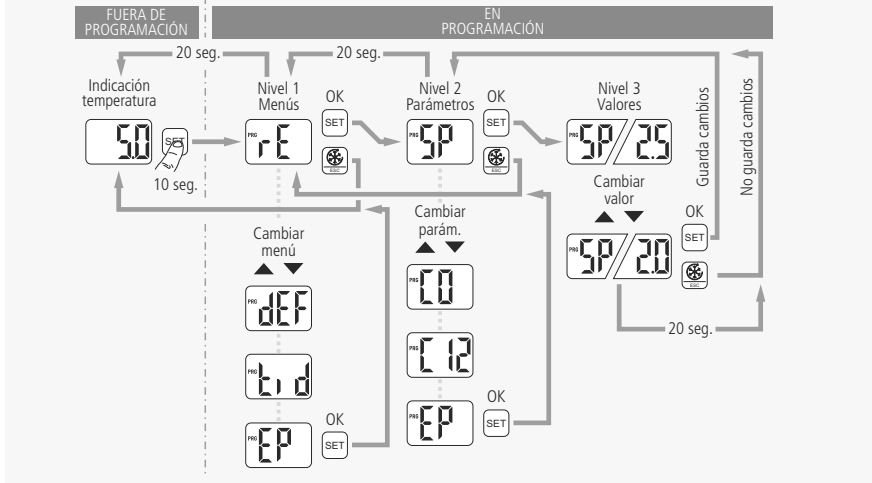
FUERA DE PROGRAMACIÓN

EN PROGRAMACIÓN

20 seg.

20 seg.

Indicación temperatura

5.0

SET

10 seg.

Nivel 1 Menús

OK

SET

PRG

rE

ESC

Nivel 2 Parámetros

OK

SET

PRG

SP

ESC

Nivel 3 Valores

PRG

SP/2.5

Cambiar valor

▲ ▼

Guarda cambios

No guarda cambios

OK

SET

PRG

SP/2.0

ESC

20 seg.

Cambiar menú

▲ ▼

PRG

dEF

PRG

tid

PRG

EP

OK

SET

Cambiar parám.

▲ ▼

PRG

C0

PRG

C12

PRG

EP

OK

SET